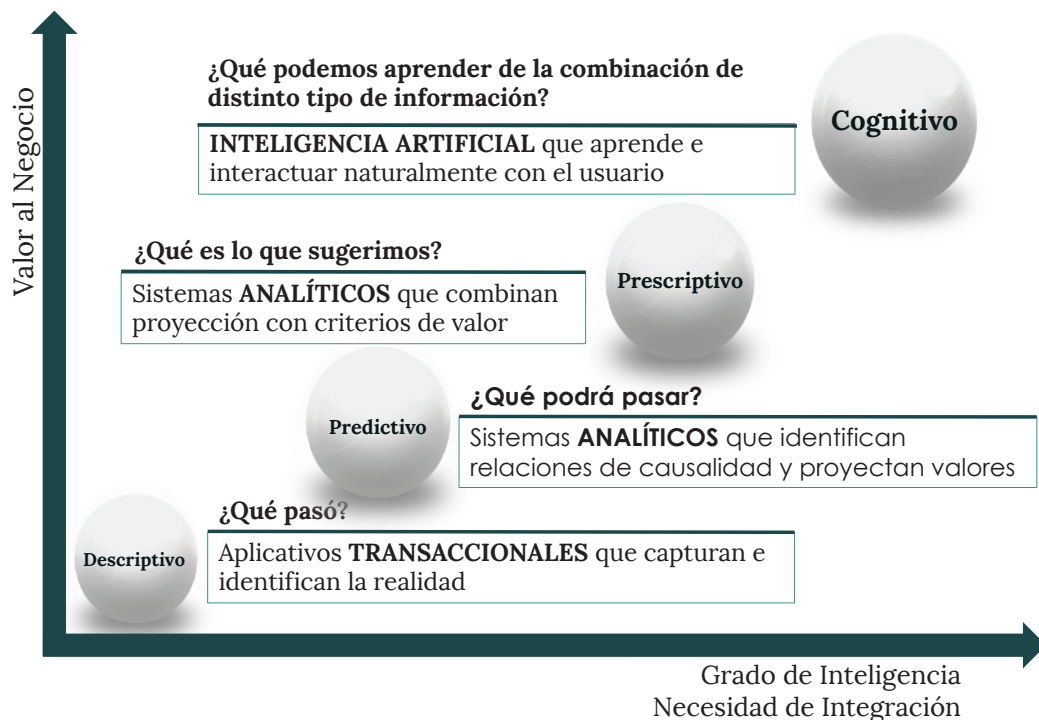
Valor al Negocio

¿Qué podemos aprender de la combinación de distinto tipo de información?

INTELIGENCIA ARTIFICIAL que aprende e interactuar naturalmente con el usuario

Cognitivo

¿Qué es lo que sugerimos?

Sistemas ANALÍTICOS que combinan proyección con criterios de valor

Prescriptivo

Predictivo

¿Qué podrá pasar?

Sistemas ANALÍTICOS que identifican relaciones de causalidad y proyectan valores

¿Qué pasó?

Descriptivo

Aplicativos TRANSACCIONALES que capturan e identifican la realidad

Grado de Inteligencia
Necesidad de Integración